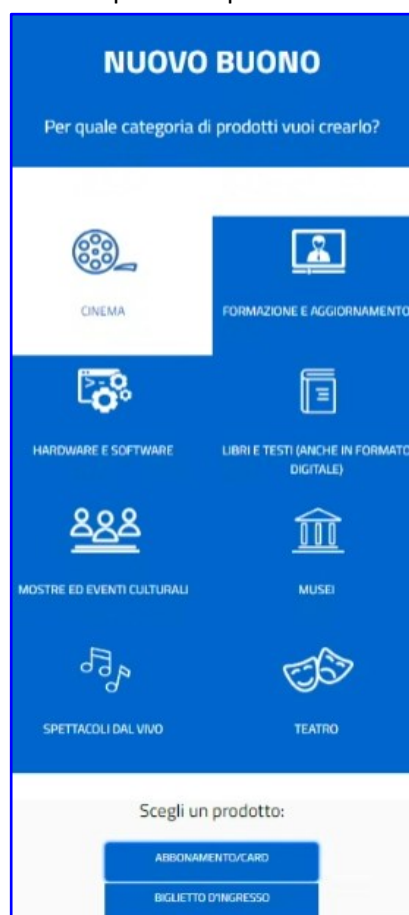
NUOVO BUONO

Per quale categoria di prodotti vuoi crearlo?

CINEMA

FORMAZIONE E AGGIORNAMENTO

HARDWARE E SOFTWARE

LIBRI E TESTI (ANCHE IN FORMATO DIGITALE)

MOSTRE ED EVENTI CULTURALI

MUSEI

SPETTACOLI DAL VIVO

TEATRO

Scegli un prodotto:

ABBONAMENTO/CARD

BIGLIETTO D'INGRESSO